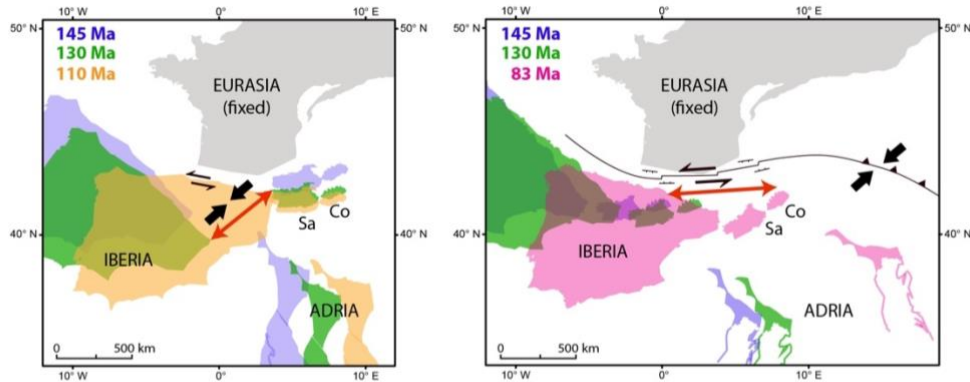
10° W 0° 10° E
50° N 50° N
145 Ma
130 Ma
110 Ma
EURASIA
(fixed)
IBERIA
Sa
Co
ADRIA
40° N 40° N
0 500 km
10° W 0° 10° E

10° W 0° 10° E
50° N 50° N
145 Ma
130 Ma
83 Ma
EURASIA
(fixed)
IBERIA
Co
Sa
ADRIA
40° N 40° N
0 500 km
10° W 0° 10° E